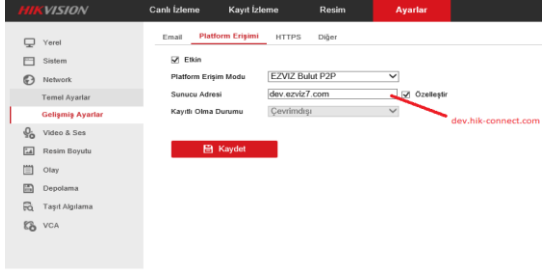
HIKVISION

Canlı İzleme
Kayıt İzleme
Resim
Ayarlar

Yerel
Sistem
Network
Temel Ayarlar
Gelişmiş Ayarlar
Video & Ses
Resim Boyutu
Olay
Depolama
Taşıl Algılama
VCA

Email
Platform Erişimi
HTTPS
Diğer

Etkin
Platform Erişim Modu
EZVIZ Bulut P2P
Sunucu Adresi
dev.ezviz7.com
Özelleştir
Kayıtlı Olma Durumu
Çevrimdışı

dev.hik-connect.com

Kaydet